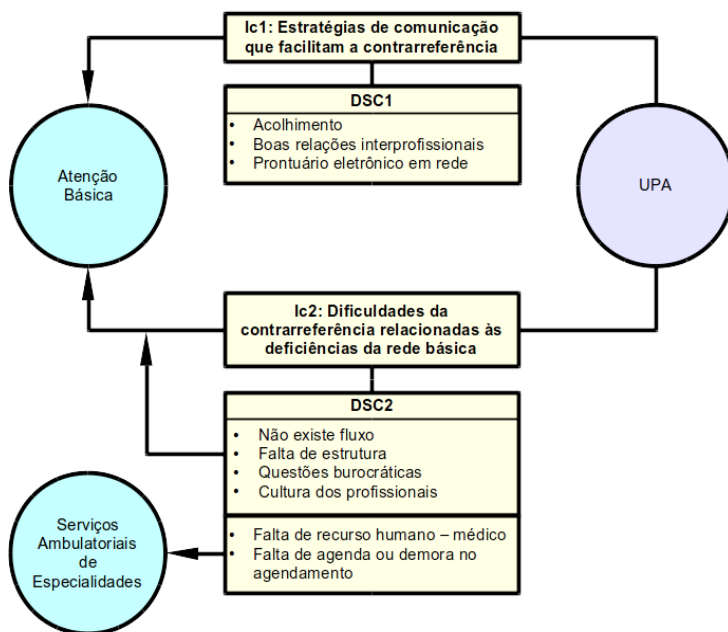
Ic1: Estratégias de comunicação que facilitam a contrarreferência

DSC1
- Acolhimento
- Boas relações interprofissionais
- Prontuário eletrônico em rede

Atenção Básica

UPA

Ic2: Dificuldades da contrarreferência relacionadas às deficiências da rede básica

DSC2
- Não existe fluxo
- Falta de estrutura
- Questões burocráticas
- Cultura dos profissionais

- Falta de recurso humano – médico
- Falta de agenda ou demora no agendamento

Serviços Ambulatoriais de Especialidades